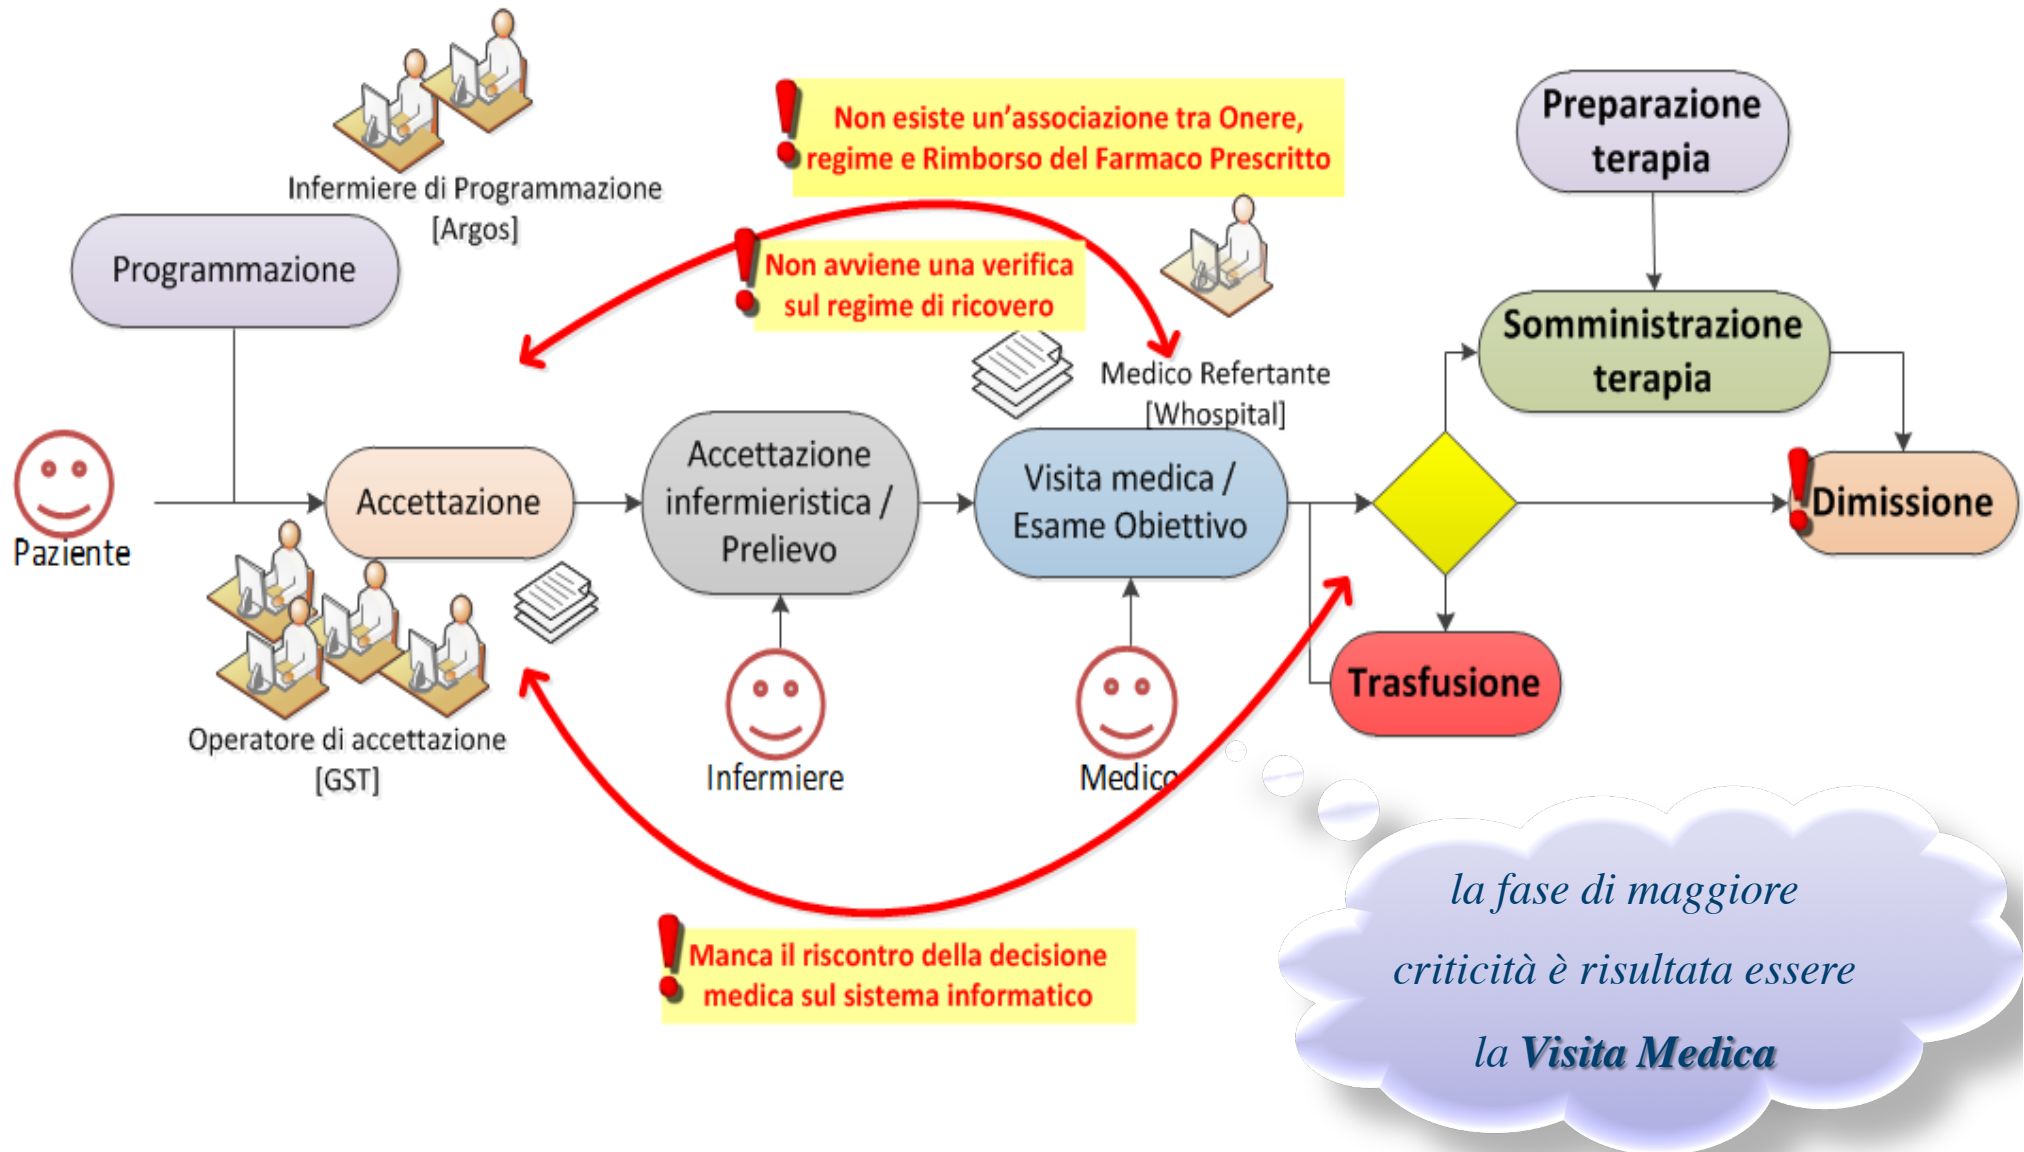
Infermiere di Programmazione [Argos]

Non esiste un'associazione tra Onere, regime e Rimborso del Farmaco Prescritto

Preparazione terapia

Programmazione

Non avviene una verifica sul regime di ricovero

Somministrazione terapia

Medico Refertante [Whospital]

Paziente

Accettazione

Accettazione infermieristica / Prelievo

Visita medica / Esame Obiettivo

Dimissione

Trasfusione

Operatore di accettazione [GST]

Infermiere

Medico

Manca il riscontro della decisione medica sul sistema informatico

la fase di maggiore criticità è risultata essere la Visita Medica